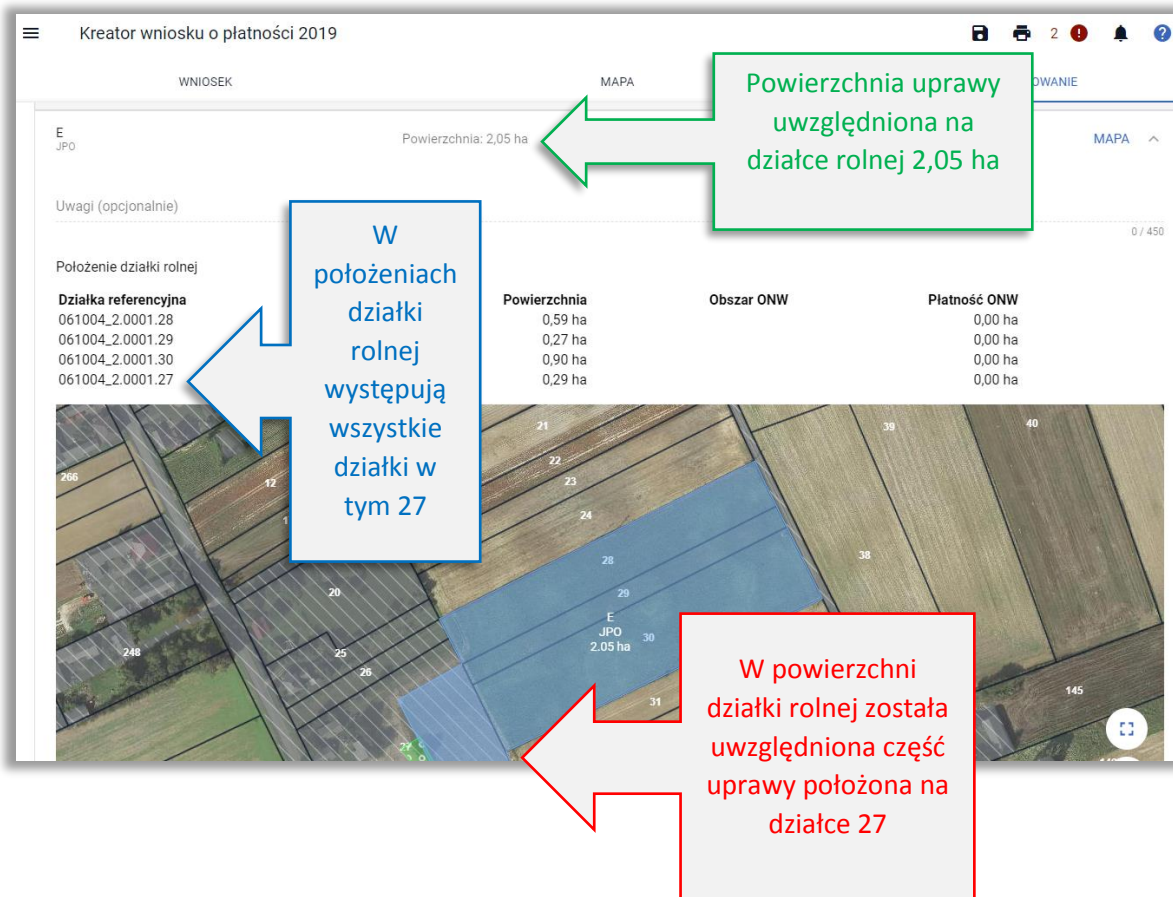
Kreator wniosku o płatności 2019

2

WNIOSEK

MAPA

OWANIE

Powierzchnia uprawy uwzględniona na działce rolnej 2,05 ha

E
JPO

Powierzchnia: 2,05 ha

MAPA

Uwagi (opcjonalnie)

0 / 450

W położeniach działki rolnej występują wszystkie działki w tym 27

Położenie działki rolnej

| Działka referencyjna | Powierzchnia | Obszar ONW | Płatność ONW |
|---|---|---|---|
| 061004_2.0001.28 | 0,59 ha | | 0,00 ha |
| 061004_2.0001.29 | 0,27 ha | | 0,00 ha |
| 061004_2.0001.30 | 0,90 ha | | 0,00 ha |
| 061004_2.0001.27 | 0,29 ha | | 0,00 ha |

21
39
40
266
12
22
23
24
28
38
29
20
E
JPO
2.05 ha
30
248
25
26
31
145

W powierzchni działki rolnej została uwzględniona część uprawy położona na działce 27